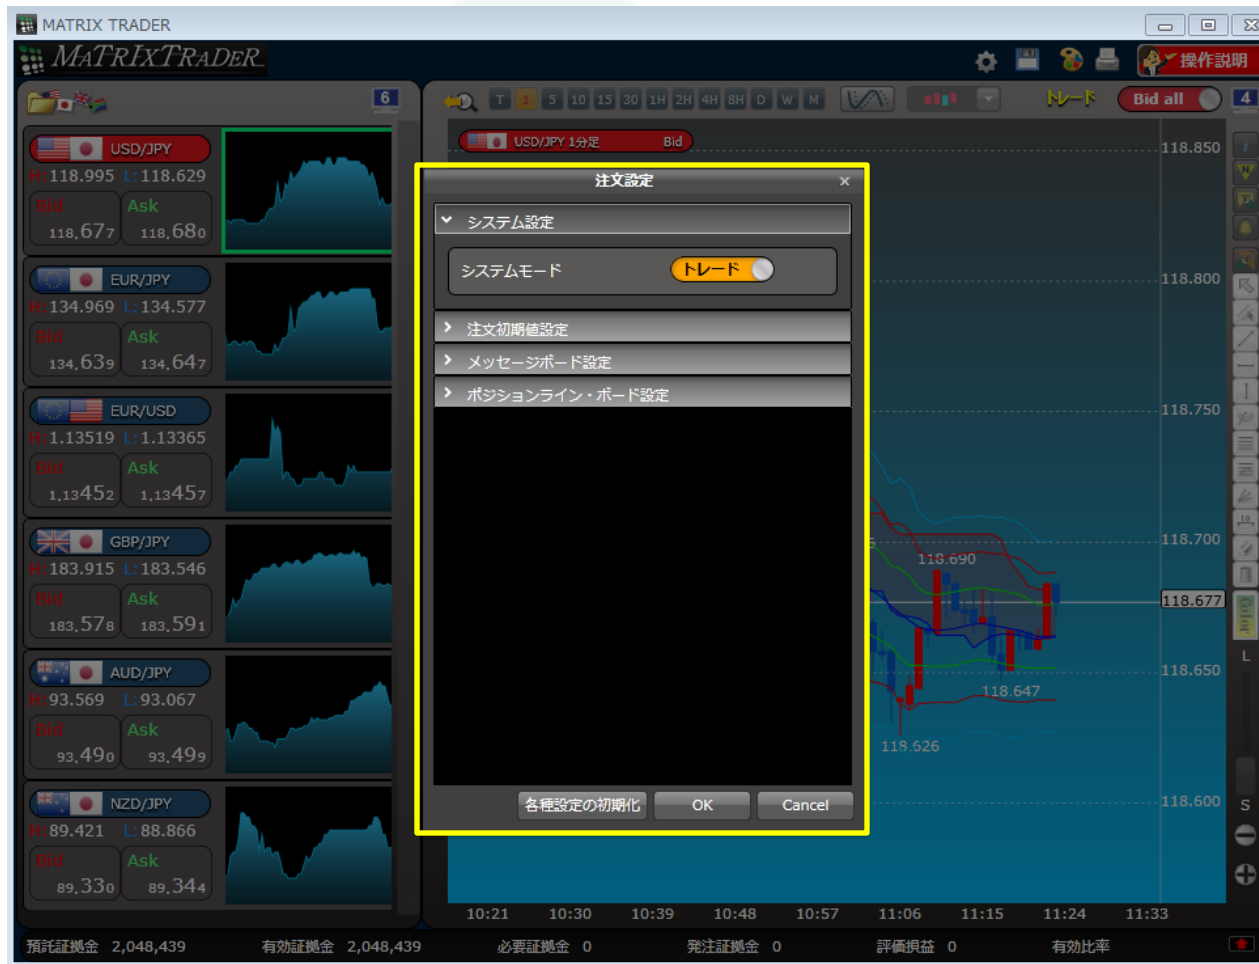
MATRIX TRADER

MATRIXTRADER

操作説明

6

T 1 5 10 15 30 1H 2H 4H 8H D W M

トレード

Bid all

4

USD/JPY
H:118.995 L:118.629
Bid 118.677
Ask 118.680

EUR/JPY
H:134.969 L:134.577
Bid 134.639
Ask 134.647

EUR/USD
H:1.13519 L:1.13365
Bid 1.13452
Ask 1.13457

GBP/JPY
H:183.915 L:183.546
Bid 183.578
Ask 183.591

AUD/JPY
H:93.569 L:93.067
Bid 93.490
Ask 93.499

NZD/JPY
H:89.421 L:88.866
Bid 89.330
Ask 89.344

USD/JPY 1分足 Bid

118.850
118.800
118.750
118.700
118.677
118.650
118.600

118.690
118.647
118.626

L
S

10:21 10:30 10:39 10:48 10:57 11:06 11:15 11:24 11:33

注文設定 ×

システム設定

システムモード トレード

注文初期値設定

メッセージボード設定

ポジションライン・ボード設定

各種設定の初期化 OK Cancel

預託証拠金 2,048,439 有効証拠金 2,048,439 必要証拠金 0 発注証拠金 0 評価損益 0 有効比率